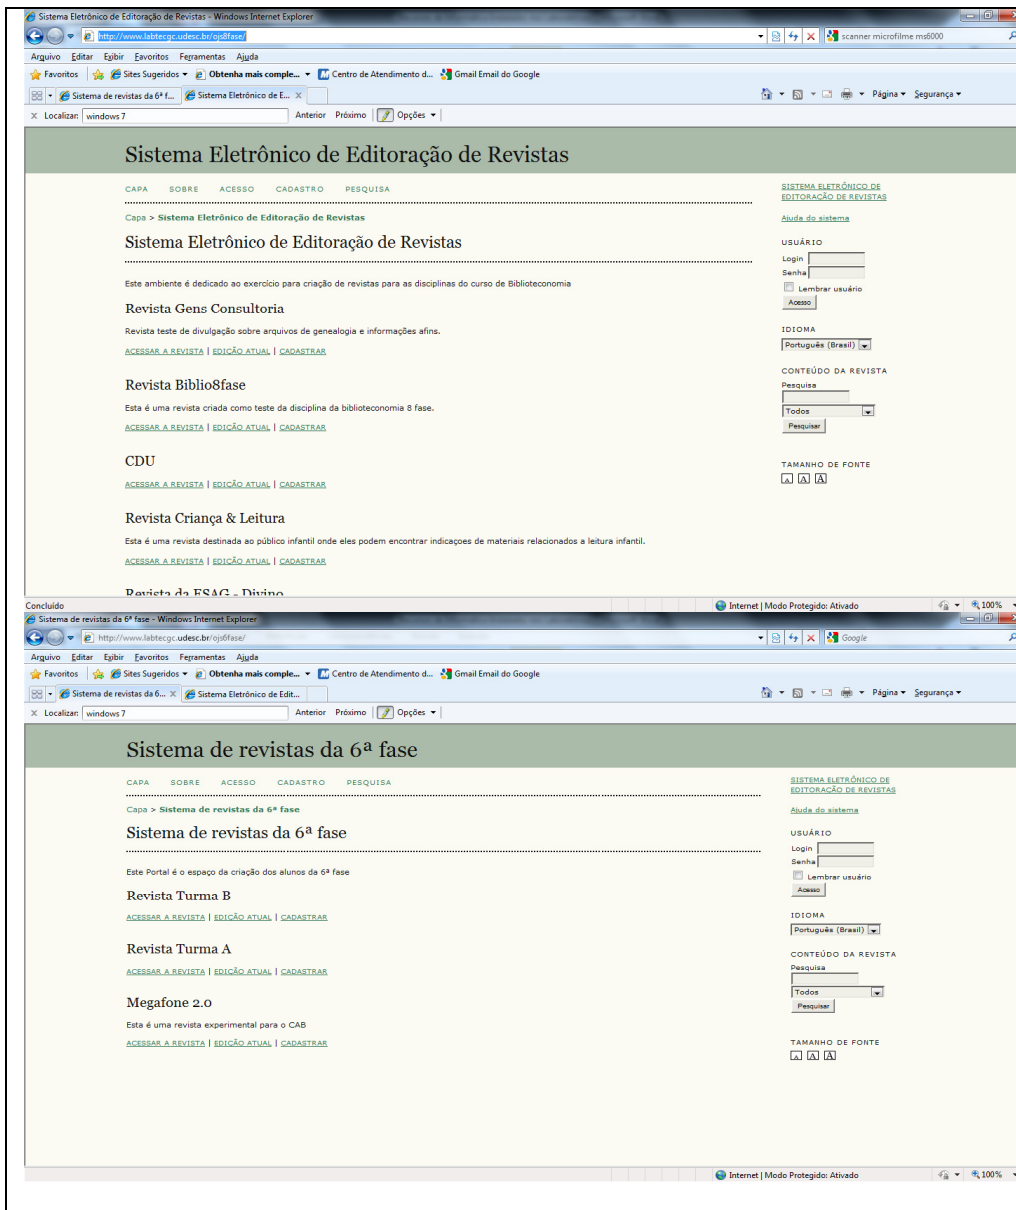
Sistema Eletrônico de Editoração de Revistas - Windows Internet Explorer

http://www.labtecgc.udesc.br/ojs8fase/

scanner microfilme ms6000

Arquivo Editar Exibir Favoritos Ferramentas Ajuda

Favoritos Sites Sugeridos Obtenha mais comple... Centro de Atendimento d... Gmail Email do Google

Sistema de revistas da 6ª f... Sistema Eletrônico de E...

Página Segurança

Localizar: windows 7 Anterior Próximo Opções

Sistema Eletrônico de Editoração de Revistas

CAPA SOBRE ACESSO CADASTRO PESQUISA

Capa > Sistema Eletrônico de Editoração de Revistas

Sistema Eletrônico de Editoração de Revistas

Este ambiente é dedicado ao exercício para criação de revistas para as disciplinas do curso de Biblioteconomia

Revista Gens Consultoria

Revista teste de divulgação sobre arquivos de genealogia e informações afins.

ACESSAR A REVISTA | EDIÇÃO ATUAL | CADASTRAR

Revista Biblio8fase

Esta é uma revista criada como teste da disciplina da biblioteconomia 8 fase.

ACESSAR A REVISTA | EDIÇÃO ATUAL | CADASTRAR

CDU

ACESSAR A REVISTA | EDIÇÃO ATUAL | CADASTRAR

Revista Criança & Leitura

Esta é uma revista destinada ao público infantil onde eles podem encontrar indicaçoes de materiais relacionados a leitura infantil.

ACESSAR A REVISTA | EDIÇÃO ATUAL | CADASTRAR

Revista da ESAG - Divino

SISTEMA ELETRÔNICO DE EDITORAÇÃO DE REVISTAS

Ajuda do sistema

USUÁRIO

Login

Senha

Lembrar usuário

Acesso

IDIOMA

Português (Brasil)

CONTEÚDO DA REVISTA

Pesquisa

Todos

Pesquisar

TAMANHO DE FONTE

A A A

Concluído

Internet | Modo Protegido: Ativado

100%

Sistema de revistas da 6ª fase - Windows Internet Explorer

http://www.labtecgc.udesc.br/ojs6fase/

Google

Arquivo Editar Exibir Favoritos Ferramentas Ajuda

Favoritos Sites Sugeridos Obtenha mais comple... Centro de Atendimento d... Gmail Email do Google

Sistema de revistas da 6... Sistema Eletrônico de Edit...

Página Segurança

Localizar: windows 7 Anterior Próximo Opções

Sistema de revistas da 6ª fase

CAPA SOBRE ACESSO CADASTRO PESQUISA

Capa > Sistema de revistas da 6ª fase

Sistema de revistas da 6ª fase

Este Portal é o espaço da criação dos alunos da 6ª fase

Revista Turma B

ACESSAR A REVISTA | EDIÇÃO ATUAL | CADASTRAR

Revista Turma A

ACESSAR A REVISTA | EDIÇÃO ATUAL | CADASTRAR

Megafone 2.0

Esta é uma revista experimental para o CAB

ACESSAR A REVISTA | EDIÇÃO ATUAL | CADASTRAR

SISTEMA ELETRÔNICO DE EDITORAÇÃO DE REVISTAS

Ajuda do sistema

USUÁRIO

Login

Senha

Lembrar usuário

Acesso

IDIOMA

Português (Brasil)

CONTEÚDO DA REVISTA

Pesquisa

Todos

Pesquisar

TAMANHO DE FONTE

A A A

Internet | Modo Protegido: Ativado

100%